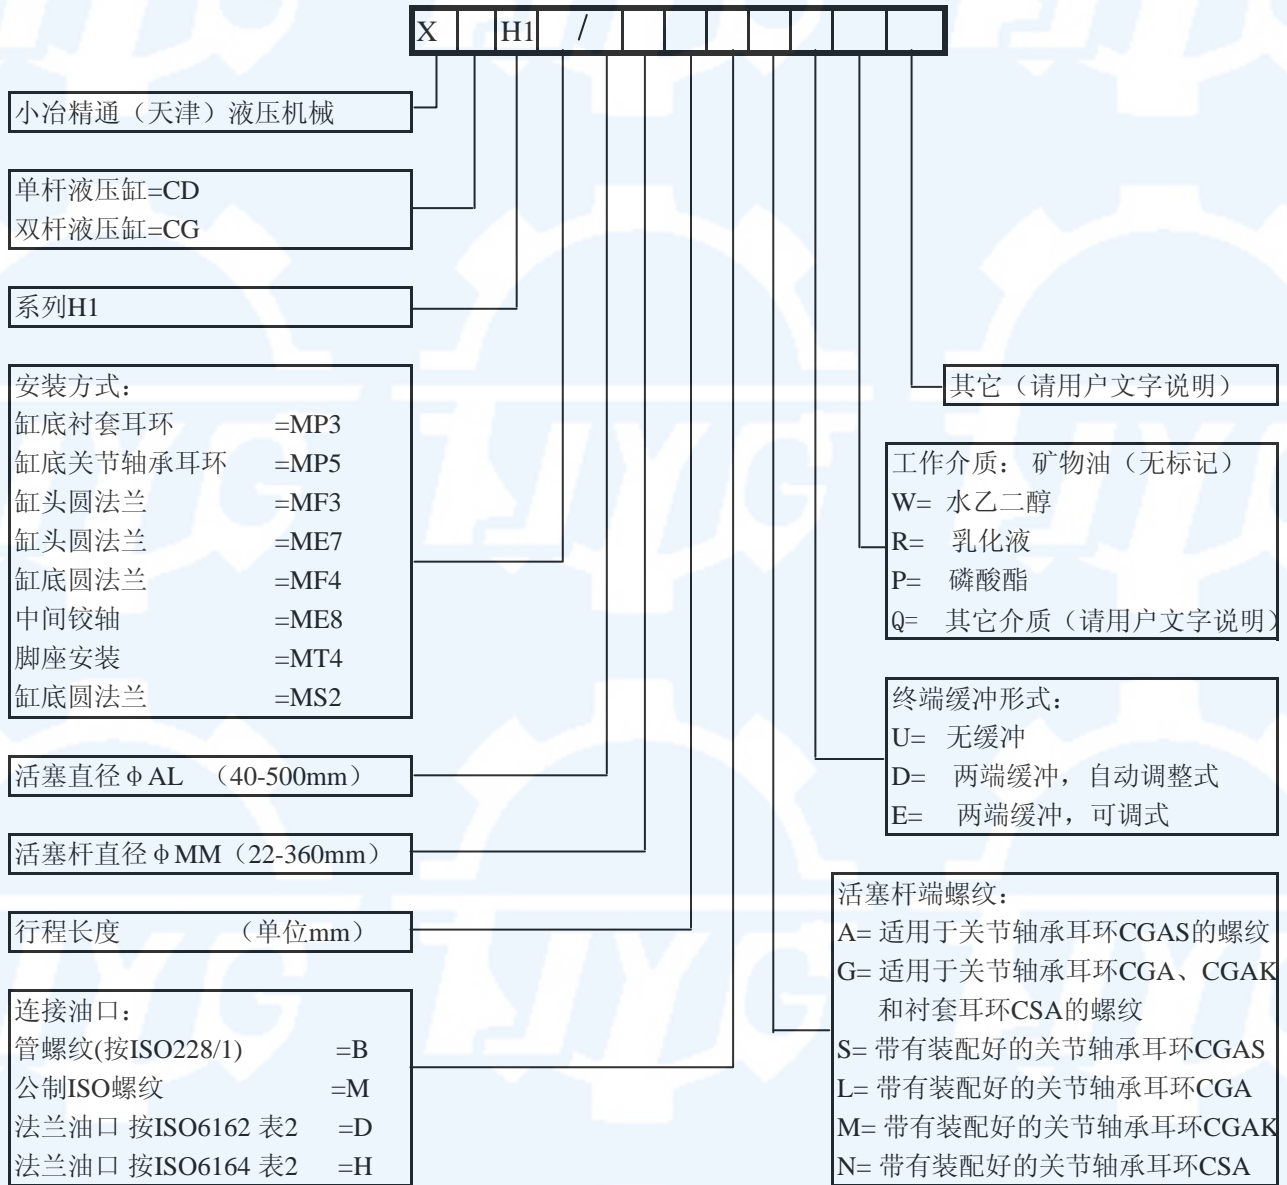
| X | | H1 | / | | | | | | | |
|---|---|---|---|---|---|---|---|---|---|---|

小冶精通（天津）液压机械

单杆液压缸=CD
双杆液压缸=CG

系列H1

安装方式：
缸底衬套耳环 =MP3
缸底关节轴承耳环 =MP5
缸头圆法兰 =MF3
缸头圆法兰 =ME7
缸底圆法兰 =MF4
中间铰轴 =ME8
脚座安装 =MT4
缸底圆法兰 =MS2

活塞直径 φAL （40-500mm）

活塞杆直径 φMM（22-360mm）

行程长度 （单位mm）

连接油口：
管螺纹(按ISO228/1) =B
公制ISO螺纹 =M
法兰油口 按ISO6162 表2 =D
法兰油口 按ISO6164 表2 =H

其它（请用户文字说明）

工作介质：矿物油（无标记）
W= 水乙二醇
R= 乳化液
P= 磷酸酯
Q= 其它介质（请用户文字说明）

终端缓冲形式：
U= 无缓冲
D= 两端缓冲，自动调整式
E= 两端缓冲，可调式

活塞杆端螺纹：
A= 适用于关节轴承耳环CGAS的螺纹
G= 适用于关节轴承耳环CGA、CGAK 和衬套耳环CSA的螺纹
S= 带有装配好的关节轴承耳环CGAS
L= 带有装配好的关节轴承耳环CGA
M= 带有装配好的关节轴承耳环CGAK
N= 带有装配好的关节轴承耳环CSA